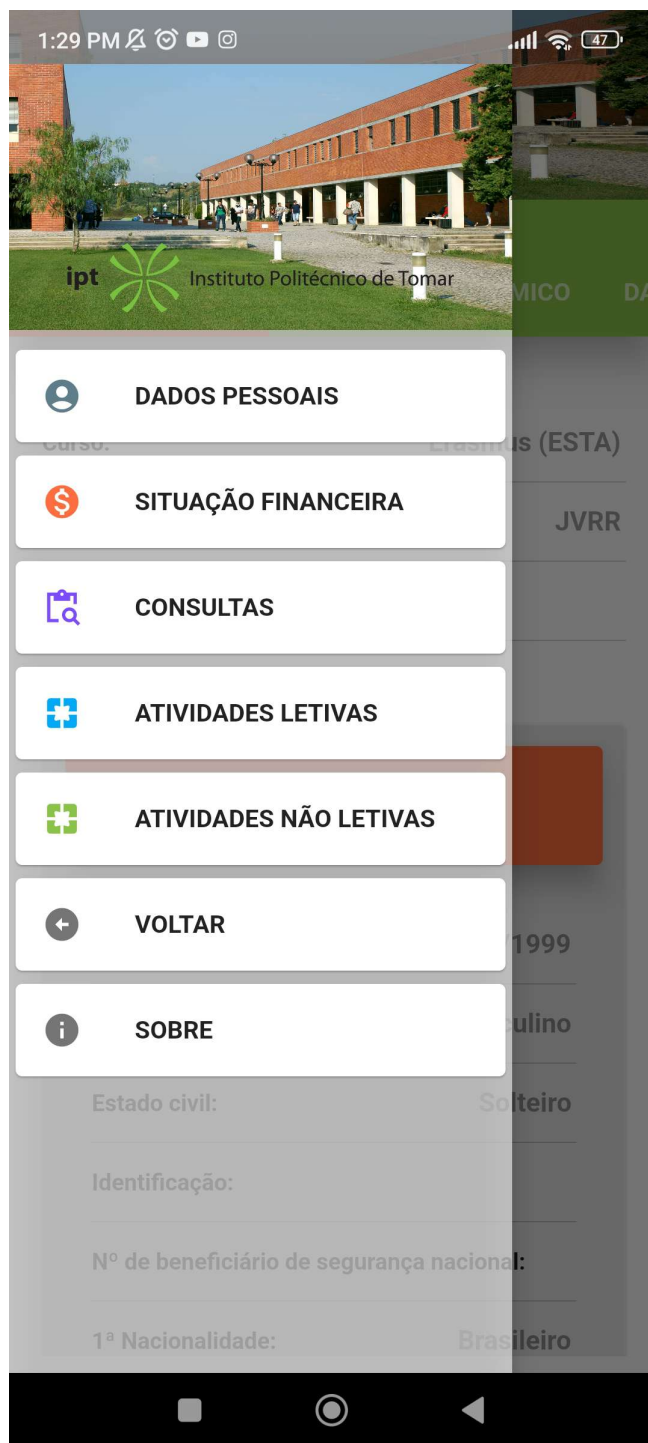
1:29 PM

47

ipt Instituto Politécnico de Tomar

MICO DA

DADOS PESSOAIS

Curso: Erasmus (ESTA)

SITUAÇÃO FINANCEIRA

JVRR

CONSULTAS

ATIVIDADES LETIVAS

ATIVIDADES NÃO LETIVAS

VOLTAR

/1999

SOBRE

ulino

Estado civil: Solteiro

Identificação:

Nº de beneficiário de segurança nacional:

1ª Nacionalidade: Brasileiro